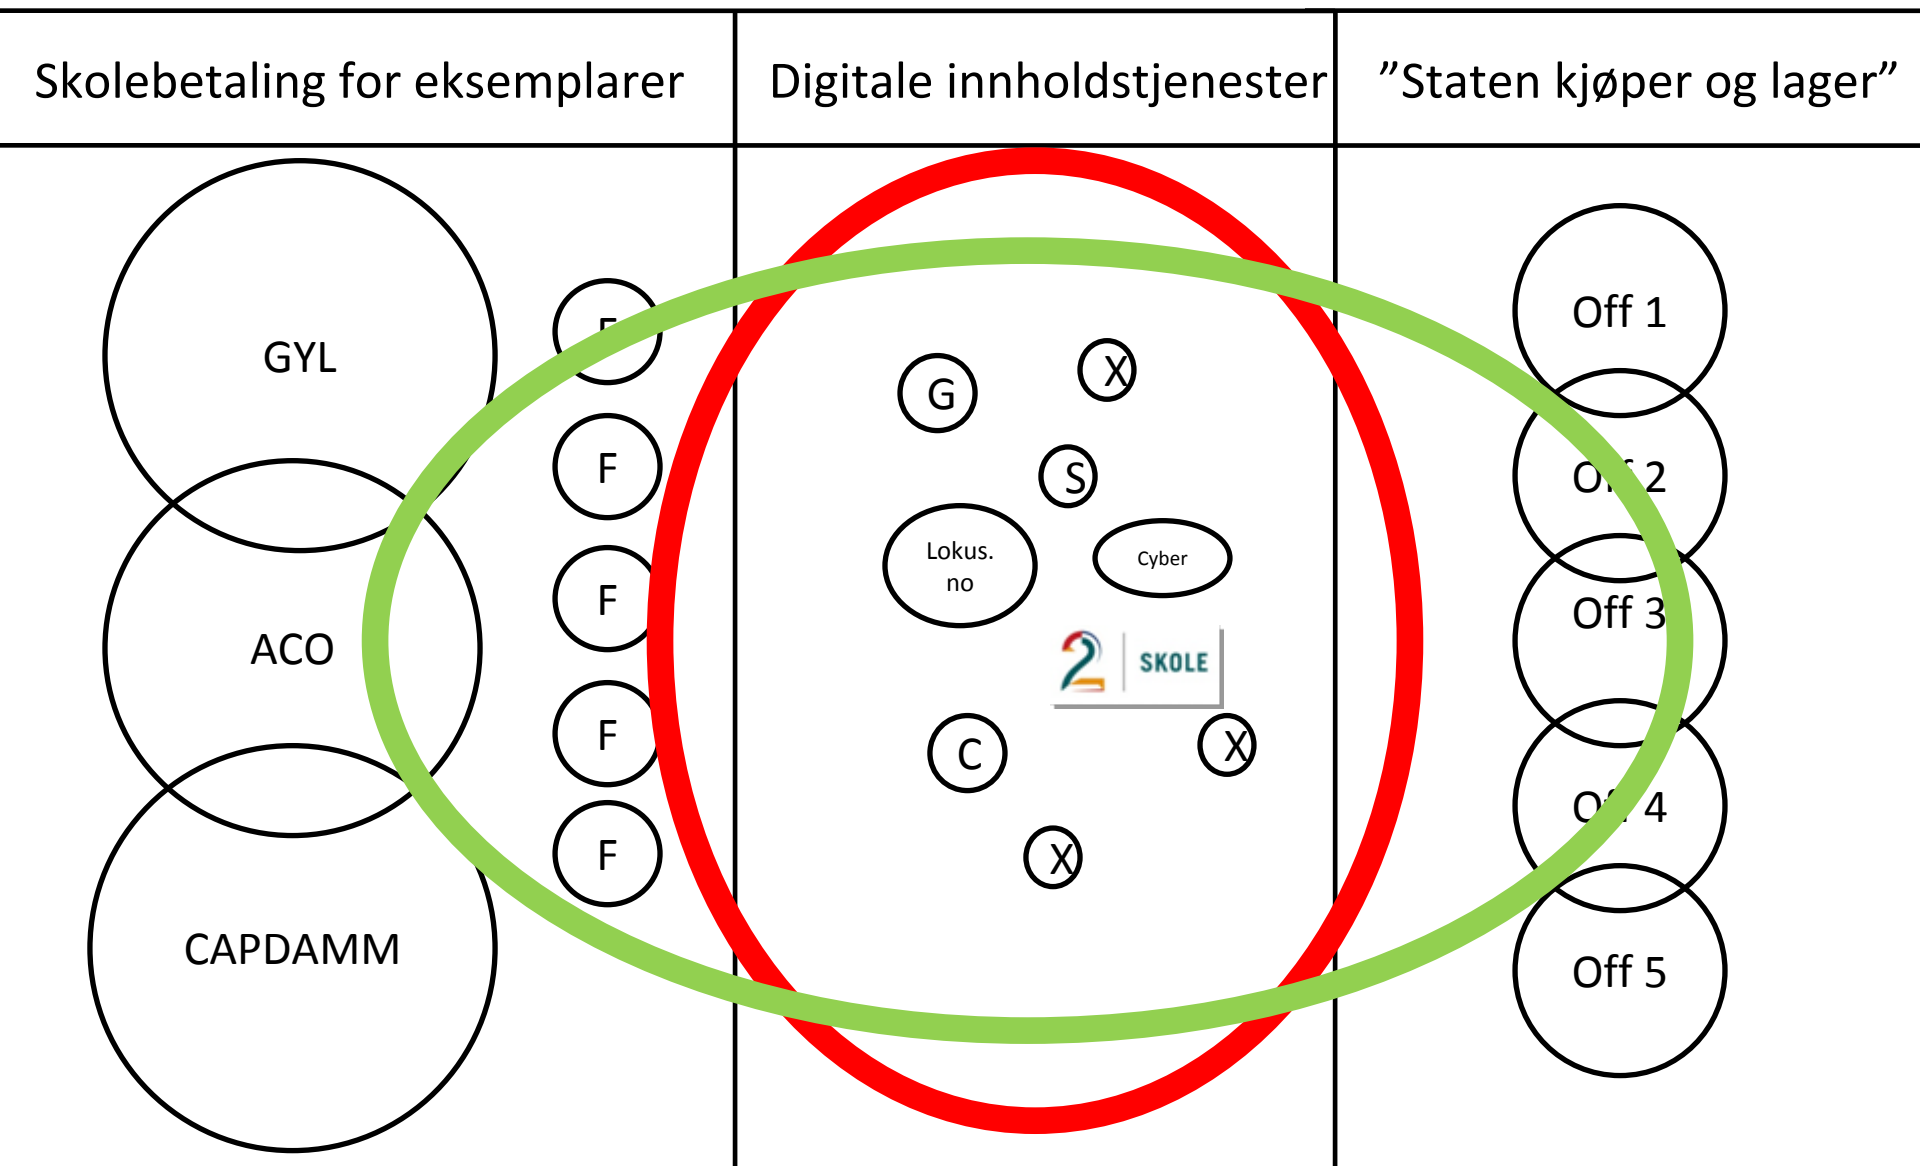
| Skolebetaling for eksemplarer | Digitale innholdstjenester | ”Staten kjøper og lager” |
|---|---|---|

GYL

ACO

CAPDAMM

F

F

F

F

F

G

X

S

Lokus. no

Cyber

2 SKOLE

C

X

X

Off 1

Off 2

Off 3

Off 4

Off 5